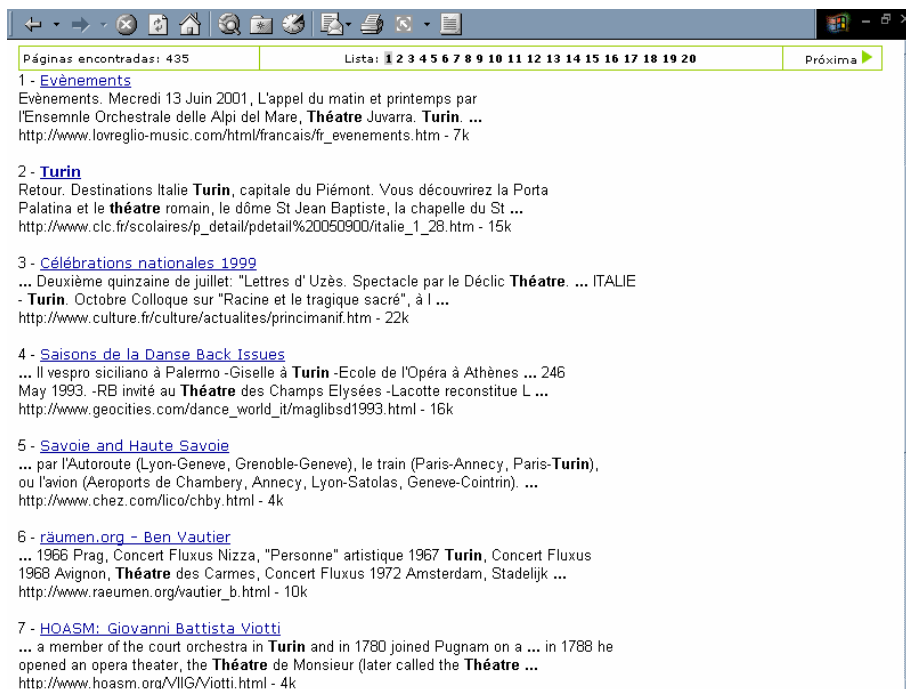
Páginas encontradas: 435

Lista: 1 2 3 4 5 6 7 8 9 10 11 12 13 14 15 16 17 18 19 20

Próxima

1 - Evènements
Evènements. Mecredi 13 Juin 2001, L'appel du matin et printemps par l'Ensemnle Orchestrale delle Alpi del Mare, **Théatre** Juvarra. **Turin. ...**
http://www.lovreglio-music.com/html/francais/fr_evenements.htm - 7k

2 - **Turin**
Retour. Destinations Italie **Turin**, capitale du Piémont. Vous découvrirez la Porta Palatina et le **théatre** romain, le dôme St Jean Baptiste, la chapelle du St **...**
http://www.clc.fr/scolaires/p_detail/pdetail%20050900/italie_1_28.htm - 15k

3 - Célébrations nationales 1999
**...** Deuxième quinzaine de juillet: "Lettres d'Uzès. Spectacle par le Déclic **Théatre**. **...** ITALIE - **Turin**. Octobre Colloque sur "Racine et le tragique sacré", à l **...**
http://www.culture.fr/culture/actualites/princimanif.htm - 22k

4 - Saisons de la Danse Back Issues
**...** Il vespro siciliano à Palermo -Giselle à **Turin** -Ecole de l'Opéra à Athènes **...** 246 May 1993. -RB invité au **Théatre** des Champs Elysées -Lacotte reconstitue L **...**
http://www.geocities.com/dance_world_it/maglibsd1993.html - 16k

5 - Savoie and Haute Savoie
**...** par l'Autoroute (Lyon-Geneve, Grenoble-Geneve), le train (Paris-Annecy, Paris-**Turin**), ou l'avion (Aeroports de Chambery, Annecy, Lyon-Satolas, Geneve-Cointrin). **...**
http://www.chez.com/lico/chby.html - 4k

6 - räumen.org - Ben Vautier
**...** 1966 Prag, Concert Fluxus Nizza, "Personne" artistique 1967 **Turin**, Concert Fluxus 1968 Avignon, **Théatre** des Carmes, Concert Fluxus 1972 Amsterdam, Stadelijk **...**
http://www.raeumen.org/vautier_b.html - 10k

7 - HOASM: Giovanni Battista Viotti
**...** a member of the court orchestra in **Turin** and in 1780 joined Pugnam on a **...** in 1788 he opened an opera theater, the **Théatre** de Monsieur (later called the **Théatre ...**
http://www.hoasm.org/VIIG/Viotti.html - 4k